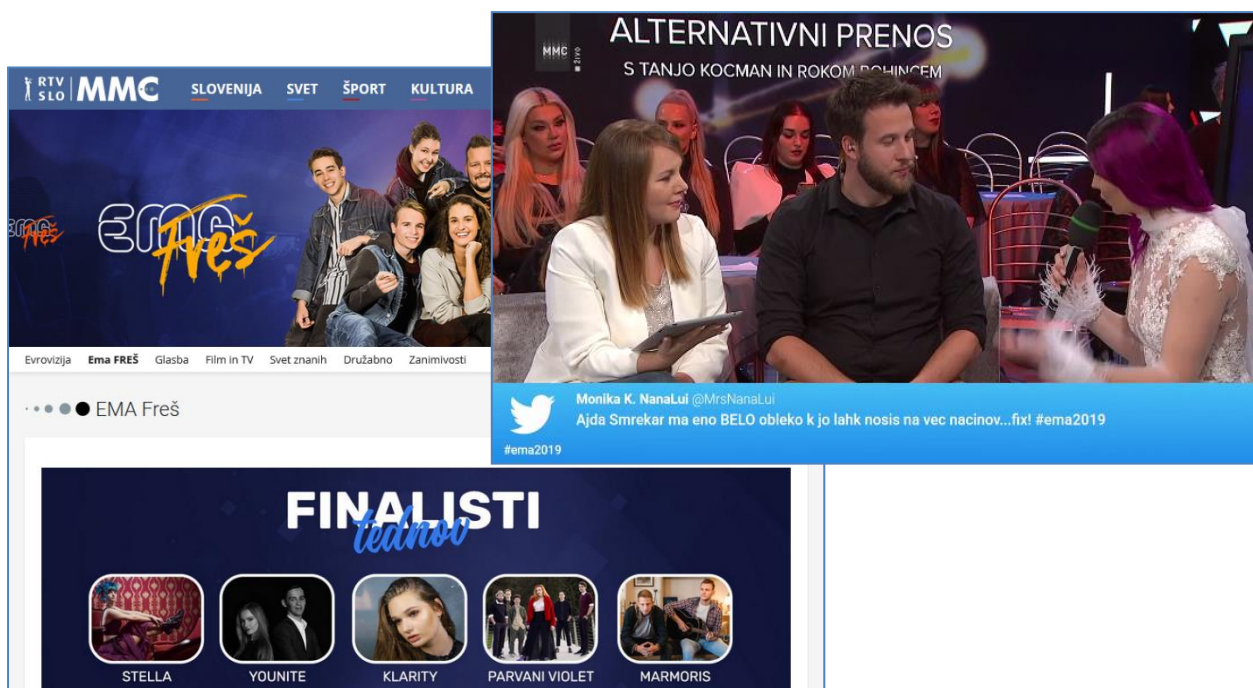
RTV SLO MMC SLOVENIJA SVET ŠPORT KULTURA

EMA Freš

Evrovizija Ema FREŠ Glasba Film in TV Svet znanih Družabno Zanimivosti

EMA Freš

FINALISTI tedna

STELLA YOUNITE KLARITY PARVANI VIOLET MARMORIS

MMC 2ivo

ALTERNATIVNI PRENOS
S TANJO KOCMAN IN ROKOM ROHINCEM

Monika K. NanaLui @MrsNanaLui
Ajda Smrekar ma eno BELO obleko k jo lahk nosis na vec nacinov...fix! #ema2019

#ema2019